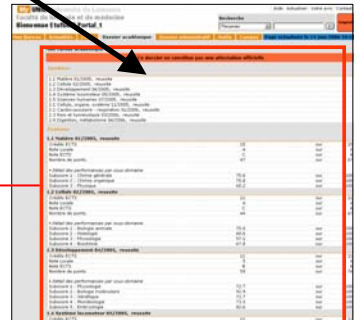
Faculté de biologie et de médecine
Bienvenue Etudiant Portal 1
Recherche
Aide Actualiser Votre avis Contact
Dossier académique
Ce dossier ne constitue pas une attestation officielle
Sommaire
1.1 Matière 01/2005, réussite
1.2 Cellule 02/2005, réussite
1.3 Développement 06/2005, réussite
1.4 Système locomoteur 05/2005, réussite
1.5 Sciences humaines 07/2005, réussite
Résultats
1.1 Matière 01/2005, réussite
Crédits ECTS
Note ECTS
Nombre de points
1.2 Cellule 02/2005, réussite
Crédits ECTS
Note ECTS
Nombre de points
1.3 Développement 04/2005, réussite
Crédits ECTS
Note ECTS
Nombre de points
1.4 Système locomoteur 05/2005, réussite